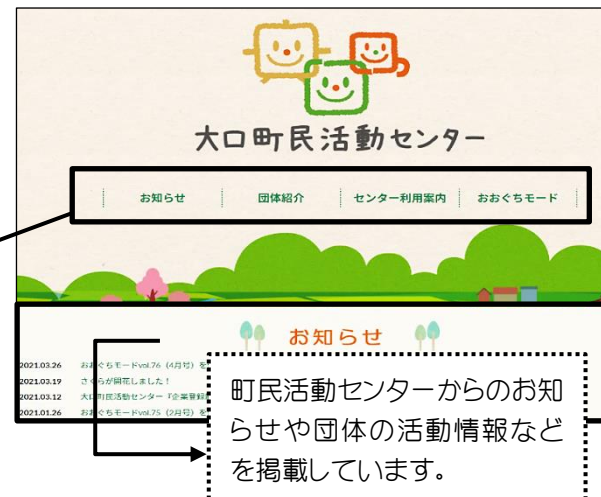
大口町民活動センター

お知らせ | 団体紹介 | センター利用案内 | おおぐちモード

お知らせ

2021.03.26 おおぐちモードvol.76（4月号）を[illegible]
2021.03.19 さくらが開花しました！
2021.03.12 大口町民活動センター『企業登録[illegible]
2021.01.26 おおぐちモードvol.75（2月号）を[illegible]

町民活動センターからのお知らせや団体の活動情報などを掲載しています。